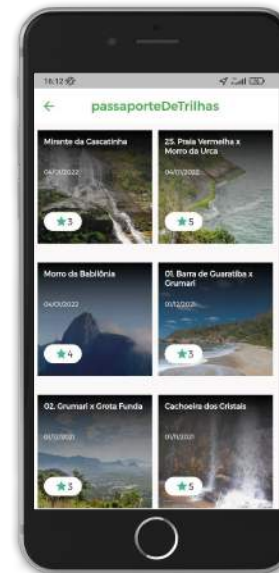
16:12

←

passaporteDeTrilhas

Mirante da Cascatinha

04/12/2022

3

25. Praia Vermelha x Morro da Urca

04/01/2022

5

Morro da Babilônia

04/01/2022

4

01. Barra de Guaratiba x Grumari

01/12/2021

3

02. Grumari x Grota Funda

01/11/2021

3

Cachoeira dos Cristais

01/11/2021

5